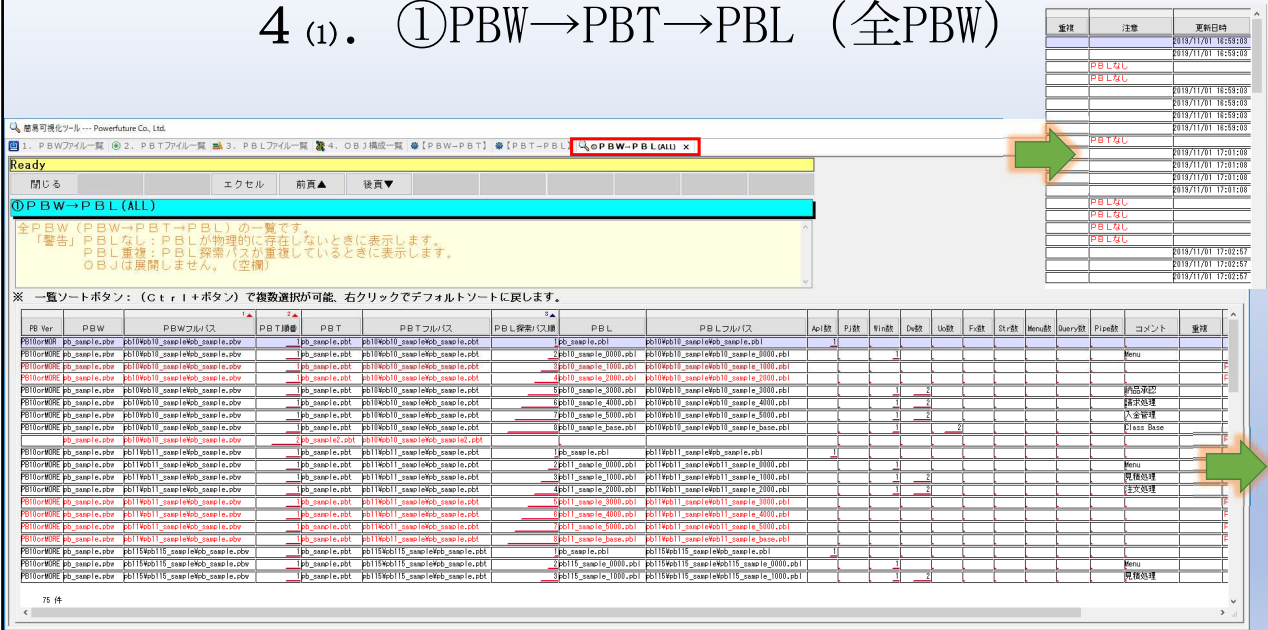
4 (1). ①PBW→PBT→PBL (全PBW)

| 重複 | 注意 | 更新日時 |
|---|---|---|
| | | 2019/11/01 16:59:03 |
| | | 2019/11/01 16:59:03 |
| | PBLなし | |
| | PBLなし | |
| | | 2019/11/01 16:59:03 |
| | | 2019/11/01 16:59:03 |
| | | 2019/11/01 16:59:03 |
| | | 2019/11/01 16:59:03 |
| | PBTなし | |
| | | 2019/11/01 17:01:08 |
| | | 2019/11/01 17:01:08 |
| | | 2019/11/01 17:01:08 |
| | | 2019/11/01 17:01:08 |
| | PBLなし | |
| | PBLなし | |
| | PBLなし | |
| | PBLなし | |
| | | 2019/11/01 17:02:57 |
| | | 2019/11/01 17:02:57 |
| | | 2019/11/01 17:02:57 |

簡易可視化ツール --- Powerfuture Co., Ltd.

1. PBWファイル一覧 | 2. PBTファイル一覧 | 3. PBLファイル一覧 | 4. OBJ構成一覧 | 【PBW→PBT】 | 【PBT→PBL】 | ①PBW→PBL(ALL) ×

Ready

閉じる | エクセル | 前頁▲ | 後頁▼

①PBW→PBL(ALL)

全PBW(PBW→PBT→PBL)の一覧です。
「警告」PBLなし：PBLが物理的に存在しないときに表示します。
PBL重複：PBL探索パスが重複しているときに表示します。
OBJは展開しません。(空欄)

※ 一覧ソートボタン：(Ctrl+ボタン)で複数選択が可能、右クリックでデフォルトソートに戻します。

| PB Ver | PBW | PBWフルパス | PBT順番 | PBT | PBTフルパス | PBL探索パス順 | PBL | PBLフルパス | Apl数 | Pj数 | Win数 | Dw数 | Uo数 | Fx数 | Str数 | Menu数 | Query数 | Pipe数 | コメント | 重複 |
|---|---|---|---|---|---|---|---|---|---|---|---|---|---|---|---|---|---|---|---|---|
| PB10orMORE | pb_sample.pbw | pb10¥pb10_sample¥pb_sample.pbw | 1 | pb_sample.pbt | pb10¥pb10_sample¥pb_sample.pbt | 1 | pb_sample.pbl | pb10¥pb10_sample¥pb_sample.pbl | 1 | | | | | | | | | | | |
| PB10orMORE | pb_sample.pbw | pb10¥pb10_sample¥pb_sample.pbw | 1 | pb_sample.pbt | pb10¥pb10_sample¥pb_sample.pbt | 2 | pb10_sample_0000.pbl | pb10¥pb10_sample¥pb10_sample_0000.pbl | | | | | | | | | | | Menu | |
| PB10orMORE | pb_sample.pbw | pb10¥pb10_sample¥pb_sample.pbw | 1 | pb_sample.pbt | pb10¥pb10_sample¥pb_sample.pbt | 3 | pb10_sample_1000.pbl | pb10¥pb10_sample¥pb10_sample_1000.pbl | | | | | | | | | | | | |
| PB10orMORE | pb_sample.pbw | pb10¥pb10_sample¥pb_sample.pbw | 1 | pb_sample.pbt | pb10¥pb10_sample¥pb_sample.pbt | 4 | pb10_sample_2000.pbl | pb10¥pb10_sample¥pb10_sample_2000.pbl | | | | | | | | | | | | |
| PB10orMORE | pb_sample.pbw | pb10¥pb10_sample¥pb_sample.pbw | 1 | pb_sample.pbt | pb10¥pb10_sample¥pb_sample.pbt | 5 | pb10_sample_3000.pbl | pb10¥pb10_sample¥pb10_sample_3000.pbl | | | 1 | 2 | | | | | | | 納品承認 | |
| PB10orMORE | pb_sample.pbw | pb10¥pb10_sample¥pb_sample.pbw | 1 | pb_sample.pbt | pb10¥pb10_sample¥pb_sample.pbt | 6 | pb10_sample_4000.pbl | pb10¥pb10_sample¥pb10_sample_4000.pbl | | | 1 | 2 | | | | | | | 請求処理 | |
| PB10orMORE | pb_sample.pbw | pb10¥pb10_sample¥pb_sample.pbw | 1 | pb_sample.pbt | pb10¥pb10_sample¥pb_sample.pbt | 7 | pb10_sample_5000.pbl | pb10¥pb10_sample¥pb10_sample_5000.pbl | | | 1 | 2 | | | | | | | 入金管理 | |
| PB10orMORE | pb_sample.pbw | pb10¥pb10_sample¥pb_sample.pbw | 1 | pb_sample.pbt | pb10¥pb10_sample¥pb_sample.pbt | 8 | pb10_sample_base.pbl | pb10¥pb10_sample¥pb10_sample_base.pbl | | | 1 | | 2 | | | | | | Class Base | |
| | pb_sample.pbw | pb10¥pb10_sample¥pb_sample.pbw | 2 | pb_sample2.pbt | pb10¥pb10_sample¥pb_sample2.pbt | | | | | | | | | | | | | | | |
| PB10orMORE | pb_sample.pbw | pb11¥pb11_sample¥pb_sample.pbw | 1 | pb_sample.pbt | pb11¥pb11_sample¥pb_sample.pbt | 1 | pb_sample.pbl | pb11¥pb11_sample¥pb_sample.pbl | 1 | | | | | | | | | | | |
| PB10orMORE | pb_sample.pbw | pb11¥pb11_sample¥pb_sample.pbw | 1 | pb_sample.pbt | pb11¥pb11_sample¥pb_sample.pbt | 2 | pb11_sample_0000.pbl | pb11¥pb11_sample¥pb11_sample_0000.pbl | | | 1 | | | | | | | | Menu | |
| PB10orMORE | pb_sample.pbw | pb11¥pb11_sample¥pb_sample.pbw | 1 | pb_sample.pbt | pb11¥pb11_sample¥pb_sample.pbt | 3 | pb11_sample_1000.pbl | pb11¥pb11_sample¥pb11_sample_1000.pbl | | | 1 | 2 | | | | | | | 見積処理 | |
| PB10orMORE | pb_sample.pbw | pb11¥pb11_sample¥pb_sample.pbw | 1 | pb_sample.pbt | pb11¥pb11_sample¥pb_sample.pbt | 4 | pb11_sample_2000.pbl | pb11¥pb11_sample¥pb11_sample_2000.pbl | | | 1 | 2 | | | | | | | 注文処理 | |
| PB10orMORE | pb_sample.pbw | pb11¥pb11_sample¥pb_sample.pbw | 1 | pb_sample.pbt | pb11¥pb11_sample¥pb_sample.pbt | 5 | pb11_sample_3000.pbl | pb11¥pb11_sample¥pb11_sample_3000.pbl | | | | | | | | | | | | |
| PB10orMORE | pb_sample.pbw | pb11¥pb11_sample¥pb_sample.pbw | 1 | pb_sample.pbt | pb11¥pb11_sample¥pb_sample.pbt | 6 | pb11_sample_4000.pbl | pb11¥pb11_sample¥pb11_sample_4000.pbl | | | | | | | | | | | | |
| PB10orMORE | pb_sample.pbw | pb11¥pb11_sample¥pb_sample.pbw | 1 | pb_sample.pbt | pb11¥pb11_sample¥pb_sample.pbt | 7 | pb11_sample_5000.pbl | pb11¥pb11_sample¥pb11_sample_5000.pbl | | | | | | | | | | | | |
| PB10orMORE | pb_sample.pbw | pb11¥pb11_sample¥pb_sample.pbw | 1 | pb_sample.pbt | pb11¥pb11_sample¥pb_sample.pbt | 8 | pb11_sample_base.pbl | pb11¥pb11_sample¥pb11_sample_base.pbl | | | | | | | | | | | | |
| PB10orMORE | pb_sample.pbw | pb115¥pb115_sample¥pb_sample.pbw | 1 | pb_sample.pbt | pb115¥pb115_sample¥pb_sample.pbt | 1 | pb_sample.pbl | pb115¥pb115_sample¥pb_sample.pbl | 1 | | | | | | | | | | | |
| PB10orMORE | pb_sample.pbw | pb115¥pb115_sample¥pb_sample.pbw | 1 | pb_sample.pbt | pb115¥pb115_sample¥pb_sample.pbt | 2 | pb115_sample_0000.pbl | pb115¥pb115_sample¥pb115_sample_0000.pbl | | | 1 | | | | | | | | Menu | |
| PB10orMORE | pb_sample.pbw | pb115¥pb115_sample¥pb_sample.pbw | 1 | pb_sample.pbt | pb115¥pb115_sample¥pb_sample.pbt | 3 | pb115_sample_1000.pbl | pb115¥pb115_sample¥pb115_sample_1000.pbl | | | 1 | 2 | | | | | | | 見積処理 | |

75 件